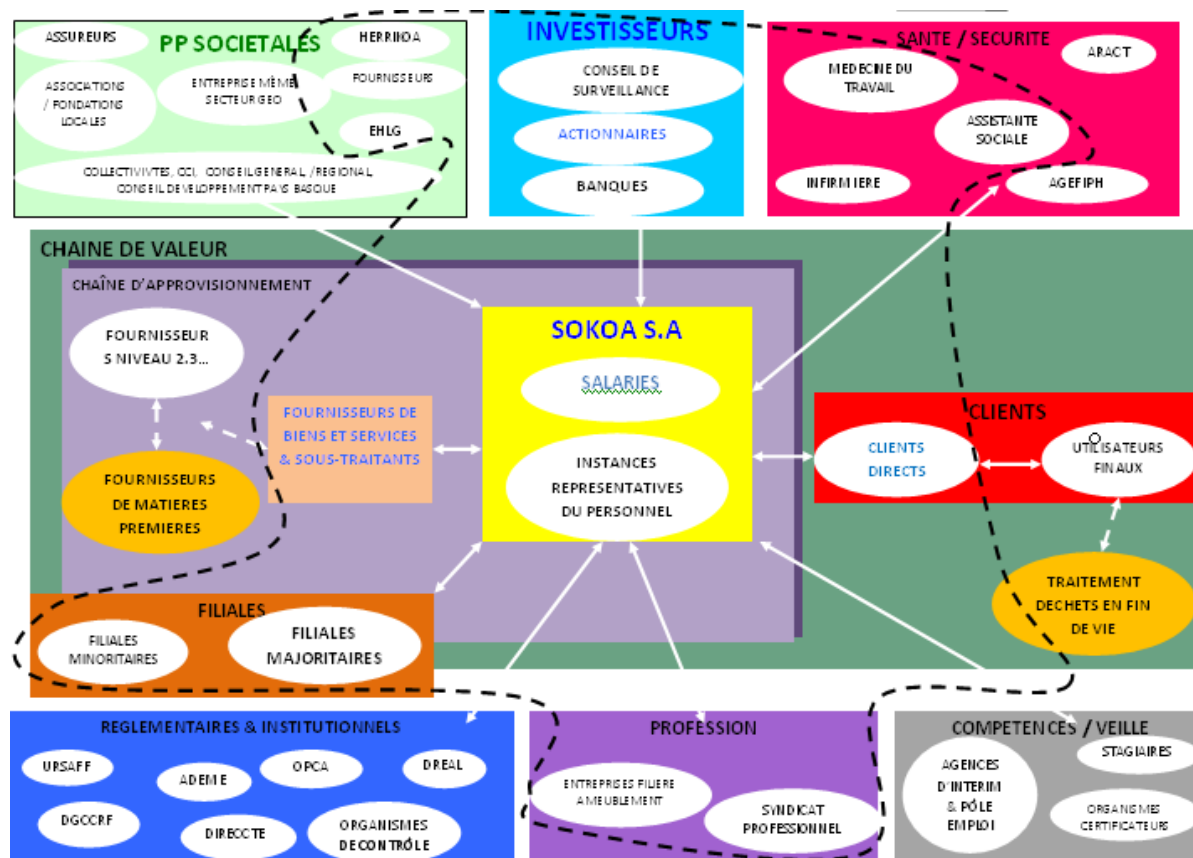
PP SOCIETALES

ASSUREURS

HERRIKOA

ASSOCIATIONS / FONDATIONS LOCALES

ENTREPRISE MÊME SECTEUR GEO

FOURNISSEURS

EHLG

COLLECTIVIVTES, CCI, CONSEIL GENERAL /REGIONAL CONSEIL DEVELOPPEMENT PAYS BASQUE

INVESTISSEURS

CONSEIL DE SURVEILLANCE

ACTIONNAIRES

BANQUES

SANTE / SECURITE

MEDECINE DU TRAVAIL

ARACT

ASSISTANTE SOCIALE

INFIRMIERE

AGEFIPH

CHAINE DE VALEUR

CHAÎNE D'APPROVISIONNEMENT

FOURNISSEURS NIVEAU 2.3…

FOURNISSEURS DE BIENS ET SERVICES & SOUS-TRAITANTS

FOURNISSEURS DE MATIERES PREMIERES

SOKOA S.A

SALARIES

INSTANCES REPRESENTATIVES DU PERSONNEL

CLIENTS

CLIENTS DIRECTS

UTILISATEURS FINAUX

TRAITEMENT DECHETS EN FIN DE VIE

FILIALES

FILIALES MINORITAIRES

FILIALES MAJORITAIRES

REGLEMENTAIRES & INSTITUTIONNELS

URSAFF

ADEME

OPCA

DREAL

DGCCRF

DIRECCTE

ORGANISMES DE CONTRÔLE

PROFESSION

ENTREPRISES FILIERE AMEUBLEMENT

SYNDICAT PROFESSIONNEL

COMPETENCES / VEILLE

AGENCES D'INTERIM & PÔLE EMPLOI

STAGIAIRES

ORGANISMES CERTIFICATEURS